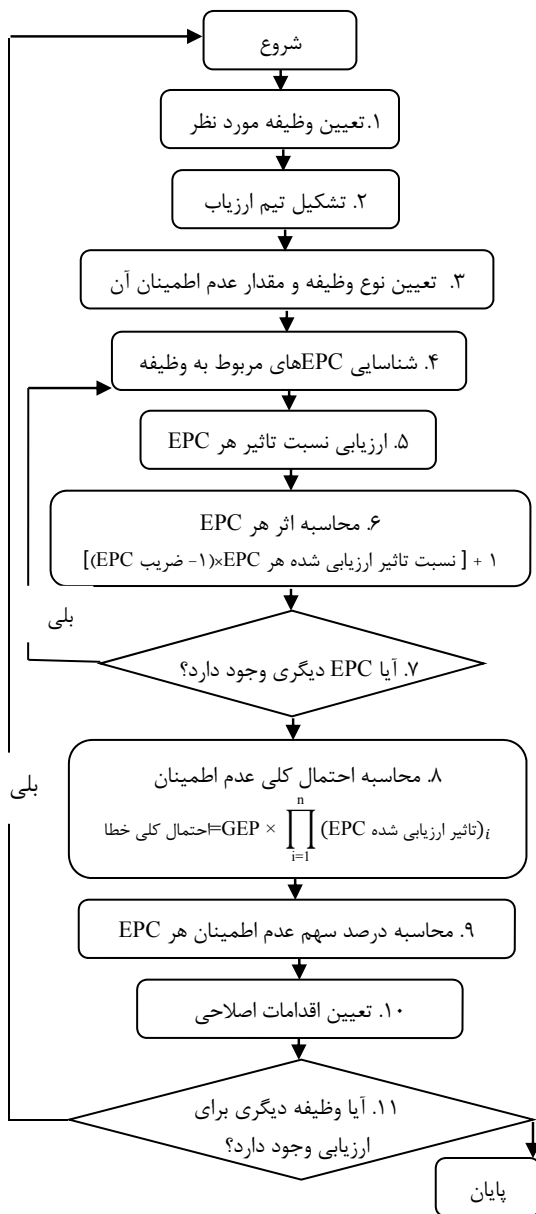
شروع

۱.تعیین وظیفه مورد نظر

۲. تشکیل تیم ارزیاب

۳. تعیین نوع وظیفه و مقدار عدم اطمینان آن

۴. شناسایی EPCهای مربوط به وظیفه

۵. ارزیابی نسبت تاثیر هر EPC

۶. محاسبه اثر هر EPC
۱ + [ نسبت تاثیر ارزیابی شده هر EPC×(۱- ضریب EPC)]

بلی

۷. آیا EPC دیگری وجود دارد؟

بلی

۸. محاسبه احتمال کلی عدم اطمینان
احتمال کلی خطا=GEP × $\prod_{i=1}^{n}$ (تاثیر ارزیابی شده EPC)$_i$

۹. محاسبه درصد سهم عدم اطمینان هر EPC

۱۰. تعیین اقدامات اصلاحی

۱۱. آیا وظیفه دیگری برای ارزیابی وجود دارد؟

پایان